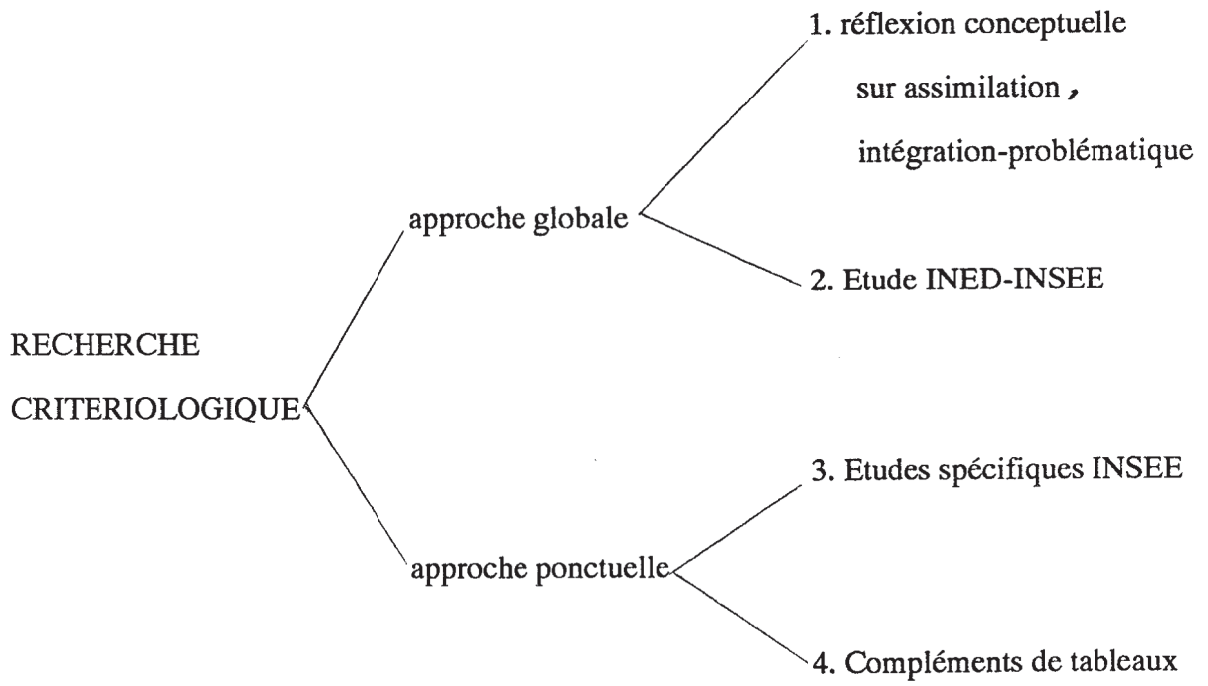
RECHERCHE CRITERIOLOGIQUE

approche globale

1. réflexion conceptuelle sur assimilation , intégration-problématique

2. Etude INED-INSEE

approche ponctuelle

3. Etudes spécifiques INSEE

4. Compléments de tableaux